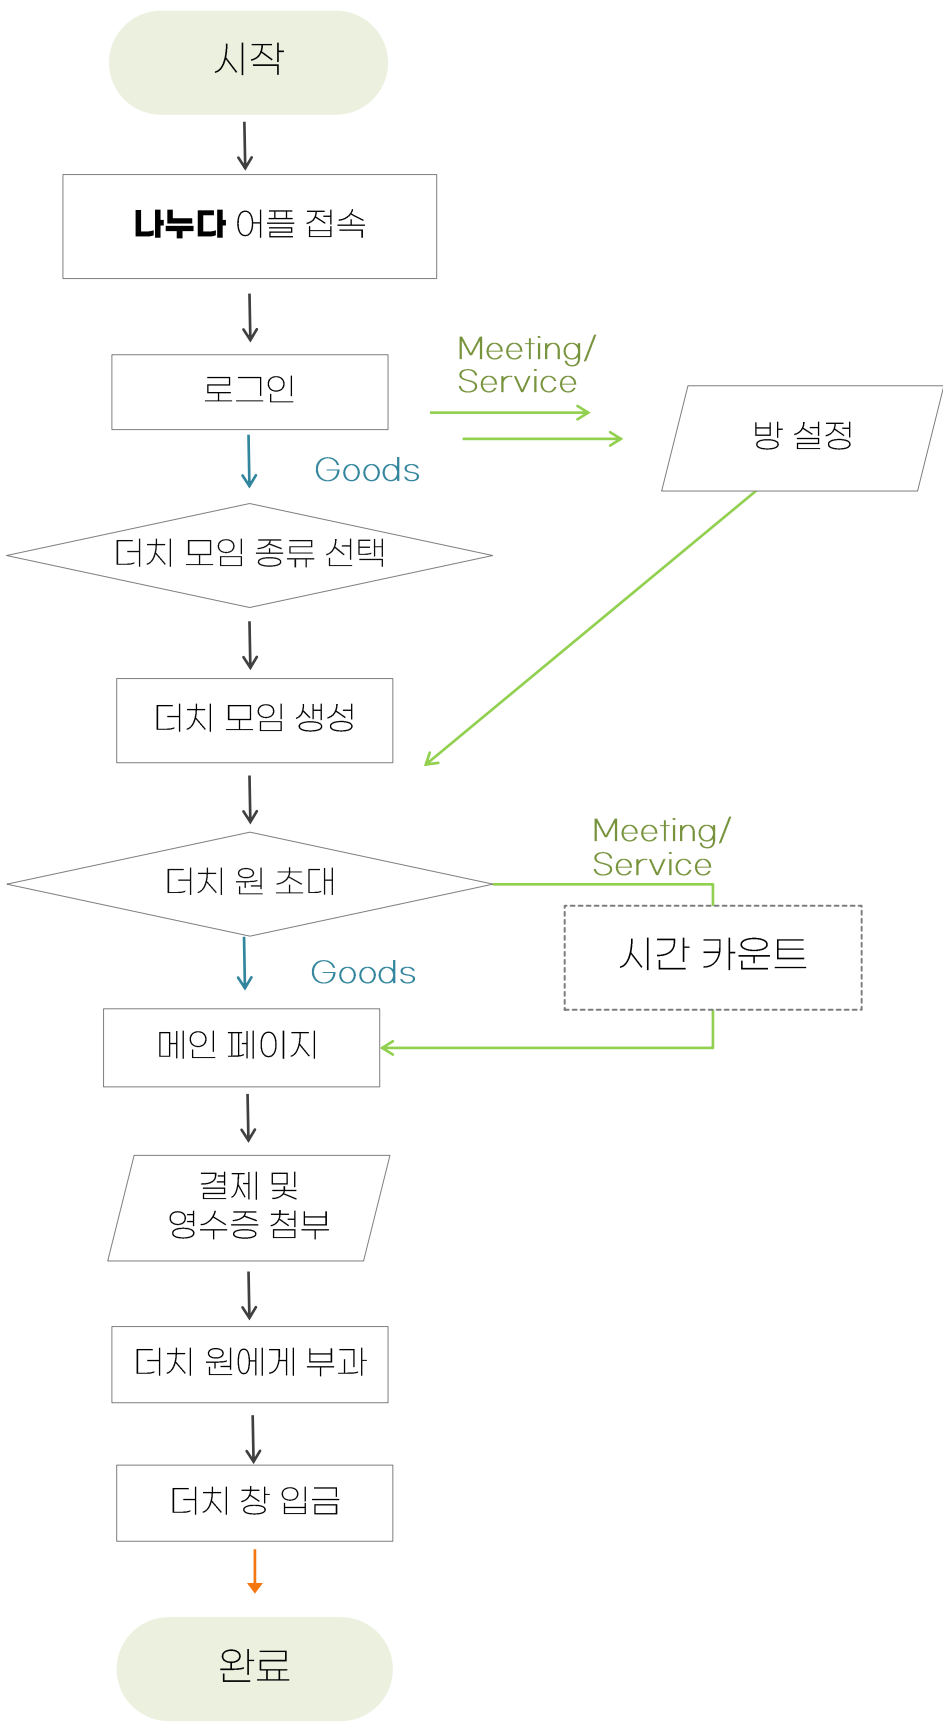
시작

나누다 어플 접속

로그인

Meeting/
Service

방 설정

Goods

더치 모임 종류 선택

더치 모임 생성

Meeting/
Service

더치 원 초대

시간 카운트

Goods

메인 페이지

결제 및
영수증 첨부

더치 원에게 부과

더치 창 입금

완료